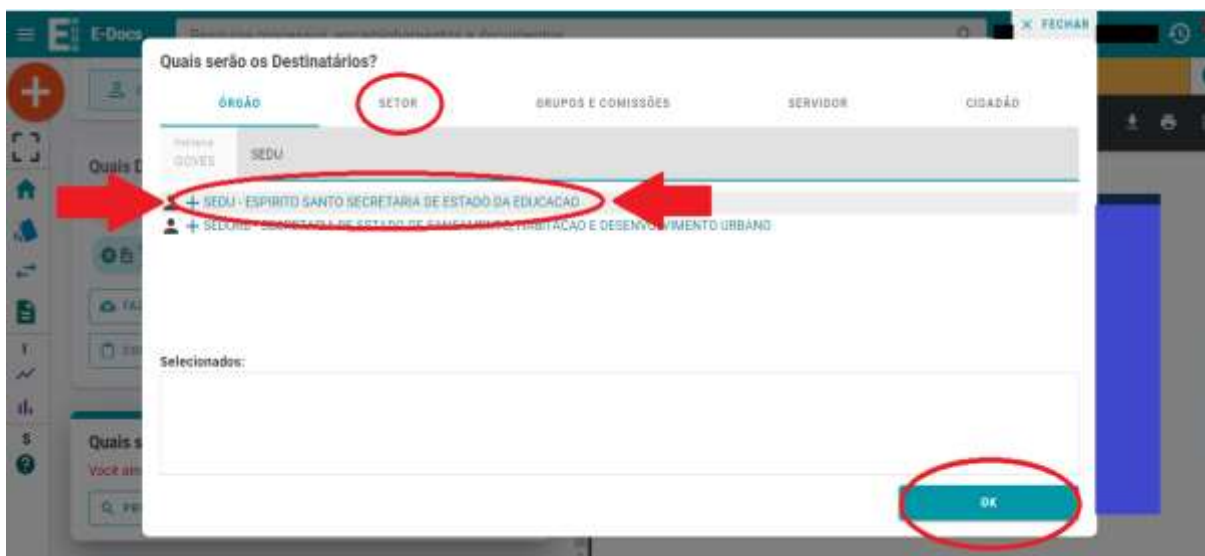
E-Docs

× FECHAR

Quais serão os Destinatários?

ÓRGÃO SETOR GRUPOS E COMISSÕES SERVIDOR CIDADÃO

Patriarca
GOVES

SEDU

+ SEDU - ESPIRITO SANTO SECRETARIA DE ESTADO DA EDUCACAO

+ SEDURB - SECRETARIA DE ESTADO DE SANEAMENTO, HABITACAO E DESENVOLVIMENTO URBANO

Selecionados:

OK

Quais
Quais s
Você